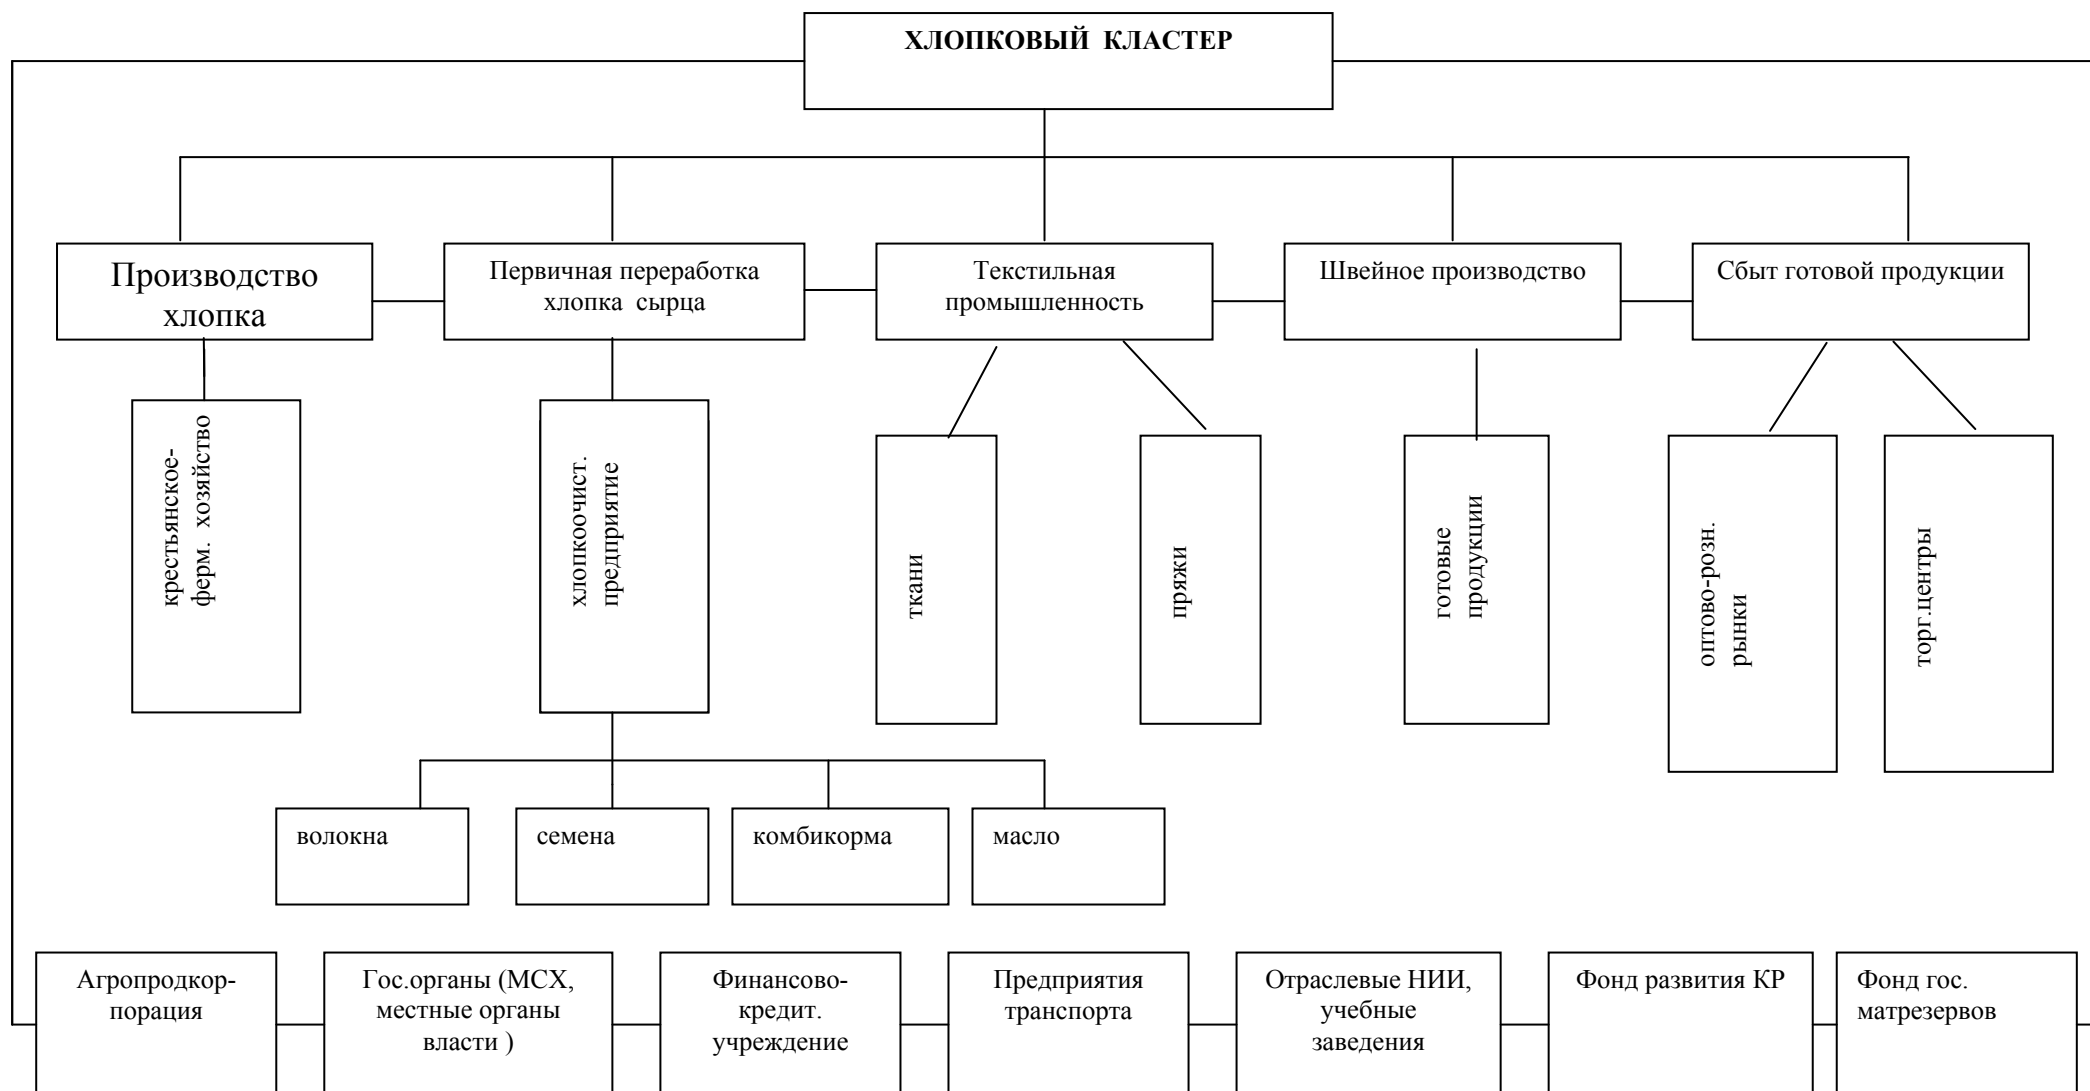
ХЛОПКОВЫЙ КЛАСТЕР

Производство хлопка

Первичная переработка хлопка сырца

Текстильная промышленность

Швейное производство

Сбыт готовой продукции

крестьянское-ферм. хозяйство

хлопкоочист. предприятие

ткани

пряжи

готовые продукции

оптово-розн. рынки

торг.центры

волокна

семена

комбикорма

масло

Агропродкорпорация

Гос.органы (МСХ, местные органы власти )

Финансово-кредит. учреждение

Предприятия транспорта

Отраслевые НИИ, учебные заведения

Фонд развития КР

Фонд гос. матрезервов